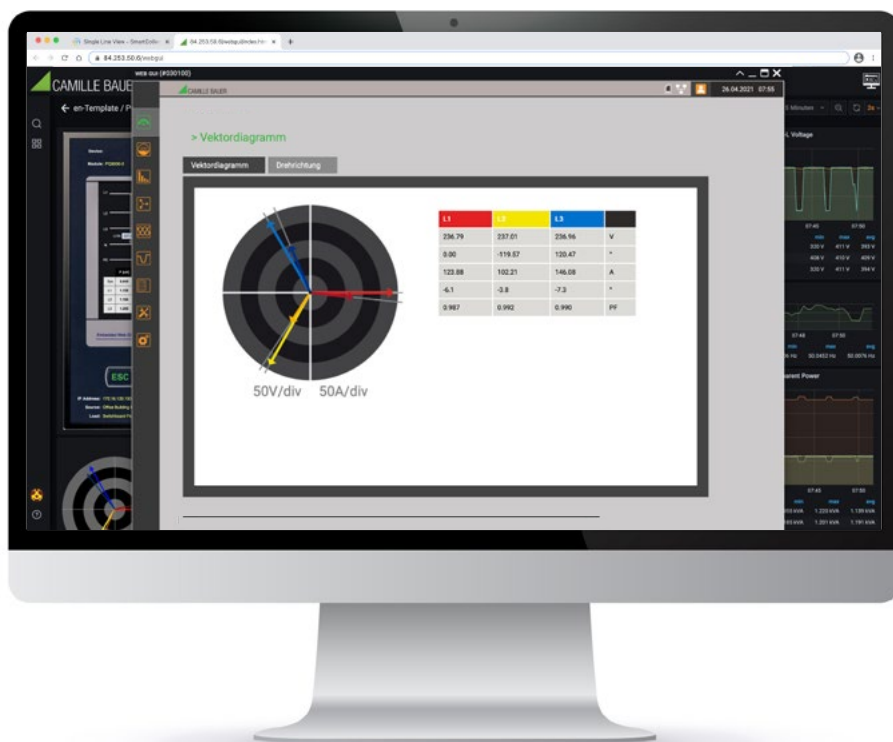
Single Line View - SmartCollect
84.253.50.6/webgui/index.html
84.253.50.6/webgui

CAMILLE BAUER
← en-Template / P

WEB GUI (#030100)
CAMILLE BAUER
26.04.2021 07:55

> Vektordiagramm

Vektordiagramm
Drehrichtung

50V/div
50A/div

| L1 | L2 | L3 | |
|---|---|---|---|
| 236.79 | 237.01 | 236.96 | V |
| 0.00 | -119.57 | 120.47 | ° |
| 123.88 | 102.21 | 146.08 | A |
| -6.1 | -3.8 | -7.3 | ° |
| 0.987 | 0.992 | 0.990 | PF |

ESC

L Voltage
5 Minuten
min
max
avg
320 V
411 V
393 V
408 V
410 V
409 V
320 V
411 V
394 V
07:45
07:50
50.0452 Hz
50.0076 Hz
arent Power
1.220 kVA
1.139 kVA
1.201 kVA
1.191 kVA